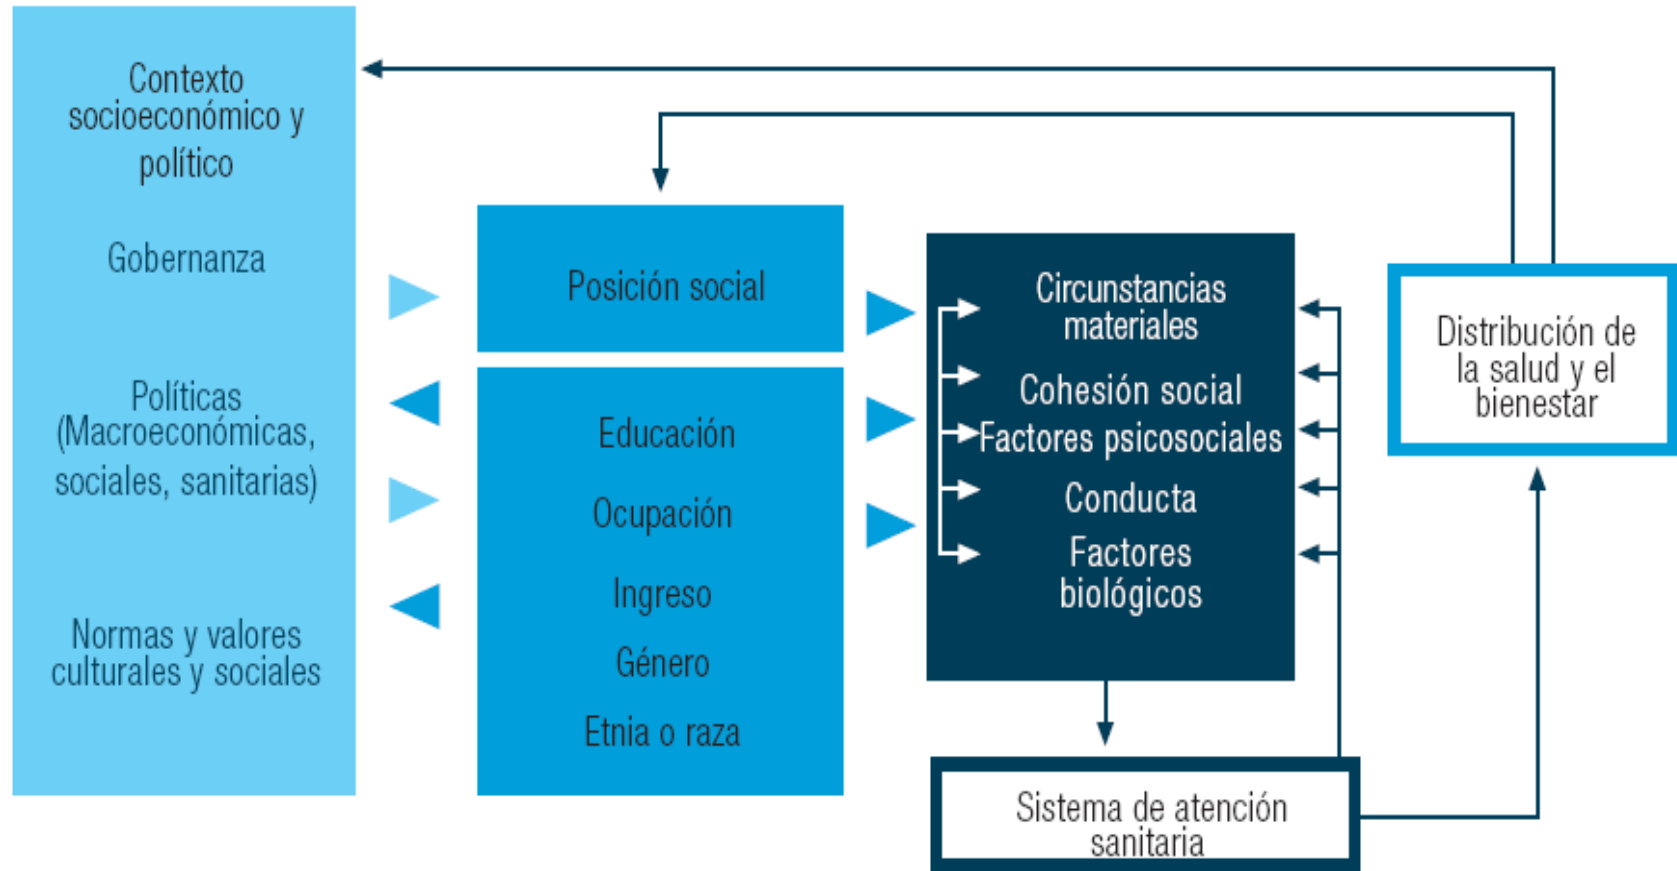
Contexto socioeconómico y político

Gobernanza

Políticas (Macroeconómicas, sociales, sanitarias)

Normas y valores culturales y sociales

Posición social

Educación

Ocupación

Ingreso

Género

Etnia o raza

Circunstancias materiales

Cohesión social

Factores psicosociales

Conducta

Factores biológicos

Distribución de la salud y el bienestar

Sistema de atención sanitaria